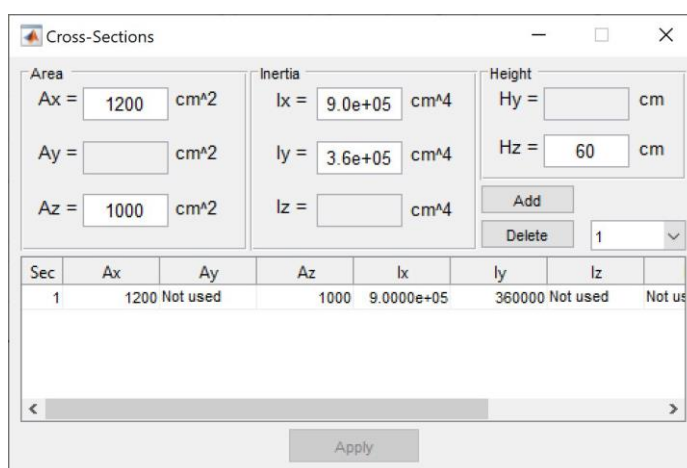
Cross-Sections

Area
Ax = 1200 cm^2
Ay = cm^2
Az = 1000 cm^2

Inertia
Ix = 9.0e+05 cm^4
Iy = 3.6e+05 cm^4
Iz = cm^4

Height
Hy = cm
Hz = 60 cm

Add
Delete
1

| Sec | Ax | Ay | Az | Ix | Iy | Iz | |
|---|---|---|---|---|---|---|---|
| 1 | 1200 | Not used | 1000 | 9.0000e+05 | 360000 | Not used | Not us |

Apply